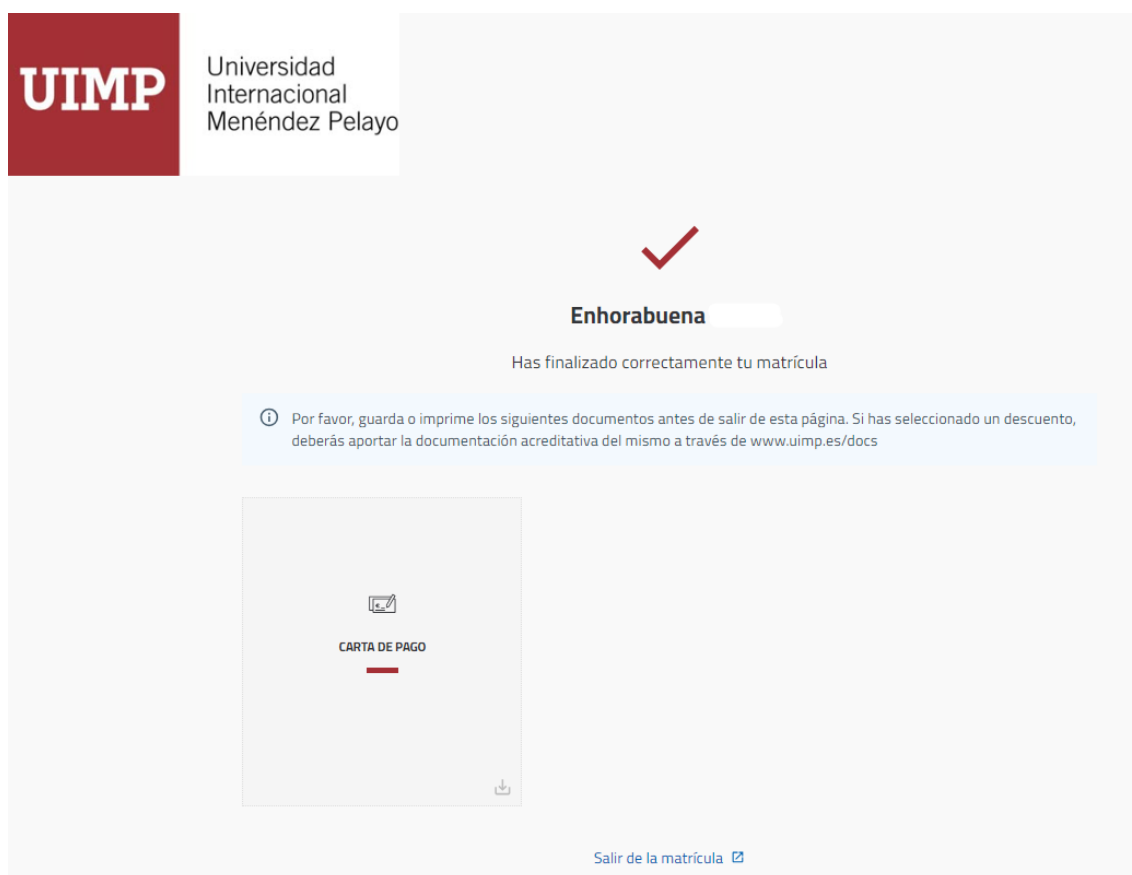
UIMP Universidad Internacional Menéndez Pelayo

Enhorabuena

Has finalizado correctamente tu matrícula

Por favor, guarda o imprime los siguientes documentos antes de salir de esta página. Si has seleccionado un descuento, deberás aportar la documentación acreditativa del mismo a través de www.uimp.es/docs

CARTA DE PAGO

Salir de la matrícula